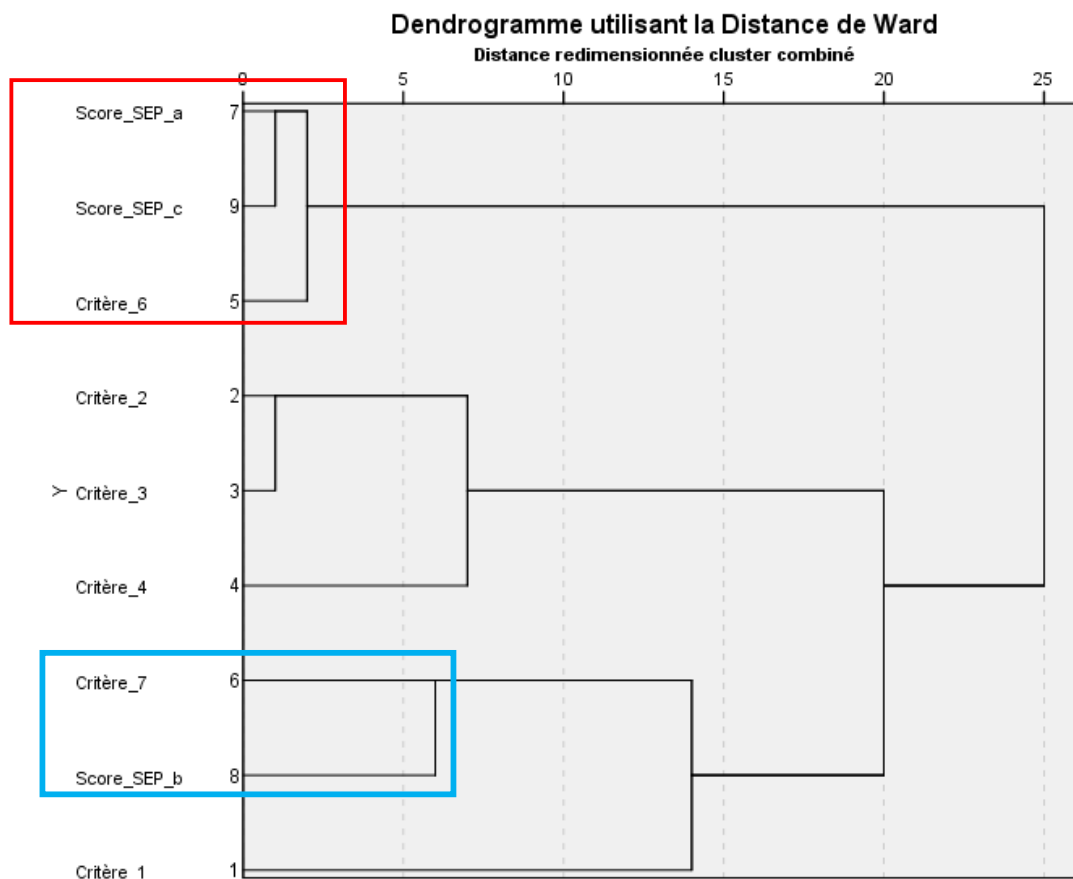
Dendrogramme utilisant la Distance de Ward

Distance redimensionnée cluster combiné

0 5 10 15 20 25

Score_SEP_a 7

Score_SEP_c 9

Critère_6 5

Critère_2 2

Y Critère_3 3

Critère_4 4

Critère_7 6

Score_SEP_b 8

Critère_1 1